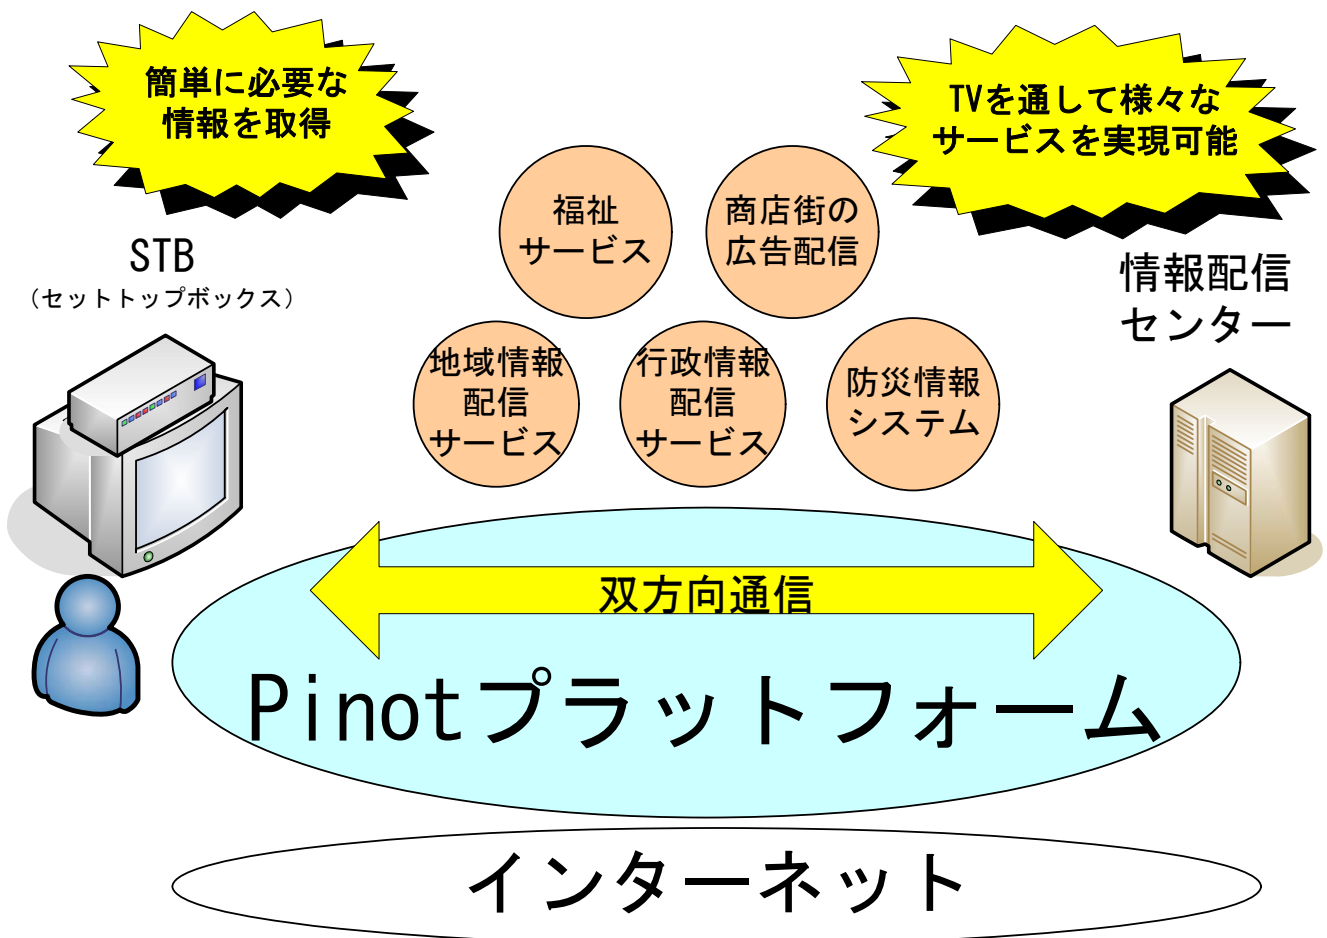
簡単に必要な情報を取得

TVを通して様々なサービスを実現可能

STB
（セットトップボックス）

福祉サービス

商店街の広告配信

情報配信センター

地域情報配信サービス

行政情報配信サービス

防災情報システム

双方向通信

Pinotプラットフォーム

インターネット